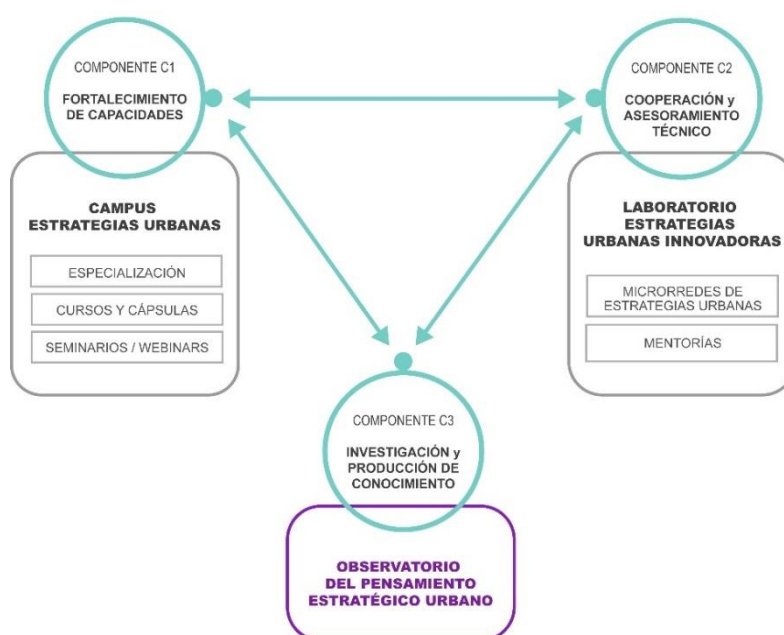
COMPONENTE C1

FORTALECIMIENTO DE CAPACIDADES

COMPONENTE C2

COOPERACIÓN y ASESORAMIENTO TÉCNICO

CAMPUS ESTRATEGIAS URBANAS

ESPECIALIZACIÓN

CURSOS Y CÁPSULAS

SEMINARIOS / WEBINARS

LABORATORIO ESTRATEGIAS URBANAS INNOVADORAS

MICRORREDES DE ESTRATEGIAS URBANAS

MENTORÍAS

COMPONENTE C3

INVESTIGACIÓN y PRODUCCIÓN DE CONOCIMIENTO

OBSERVATORIO DEL PENSAMIENTO ESTRATÉGICO URBANO